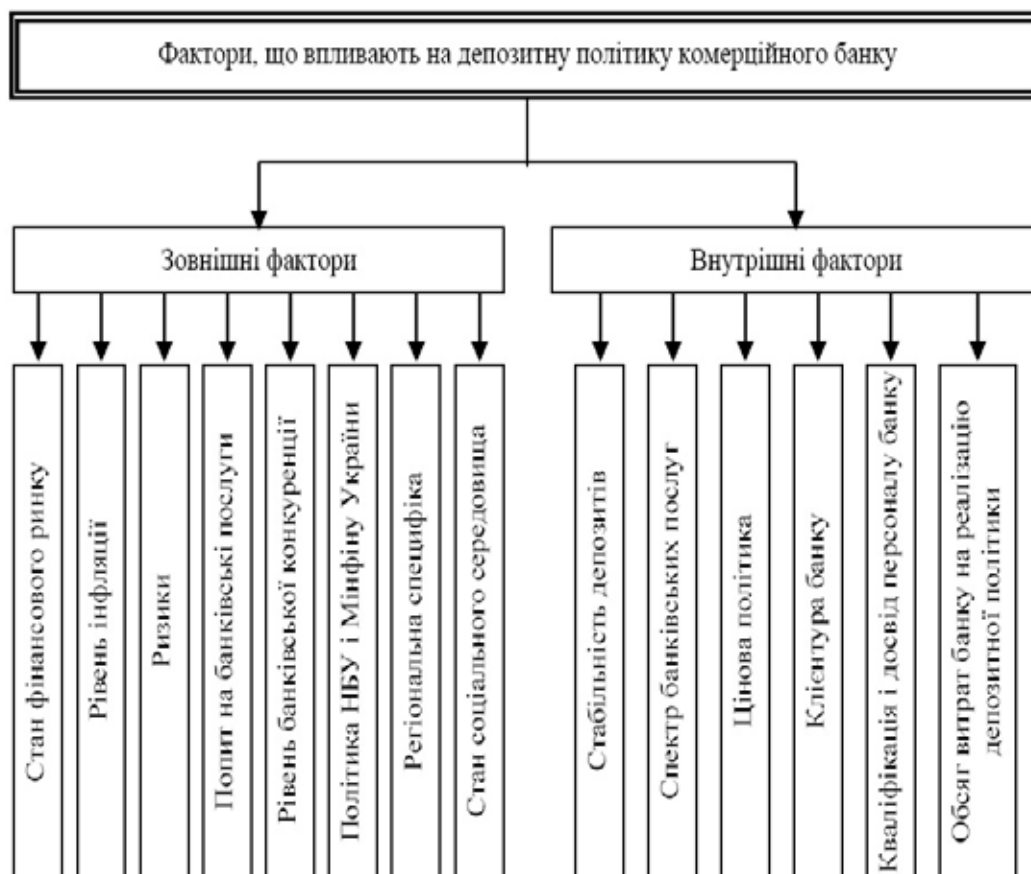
Фактори, що впливають на депозитну політику комерційного банку

Зовнішні фактори

Стан фінансового ринку

Рівень інфляції

Ризики

Попит на банківські послуги

Рівень банківської конкуренції

Політика НБУ і Мінфіну України

Регіональна специфіка

Стан соціального середовища

Внутрішні фактори

Стабільність депозитів

Спектр банківських послуг

Цінова політика

Клієнтура банку

Кваліфікація і досвід персоналу банку

Обсяг витрат банку на реалізацію депозитної політики